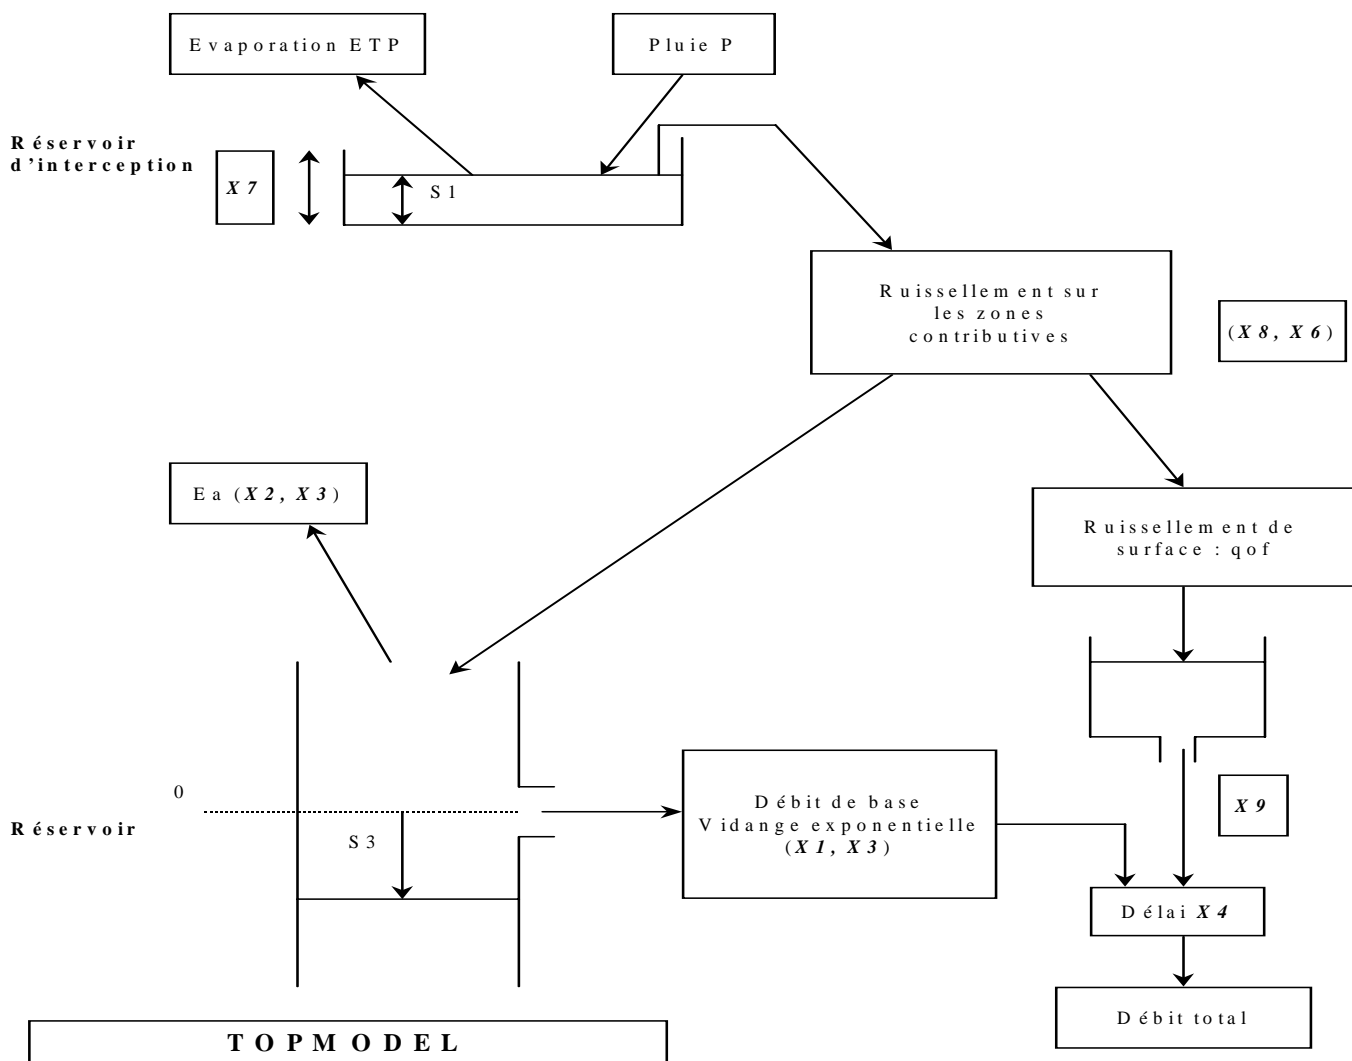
Evaporation ETP

Pluie P

Réservoir d'interception

X7

S1

Ruissellement sur les zones contributives

(X8, X6)

Ea (X2, X3)

Ruissellement de surface : qof

0

Réservoir

S3

Débit de base Vidange exponentielle (X1, X3)

X9

Délai X4

Débit total

TOPMODEL